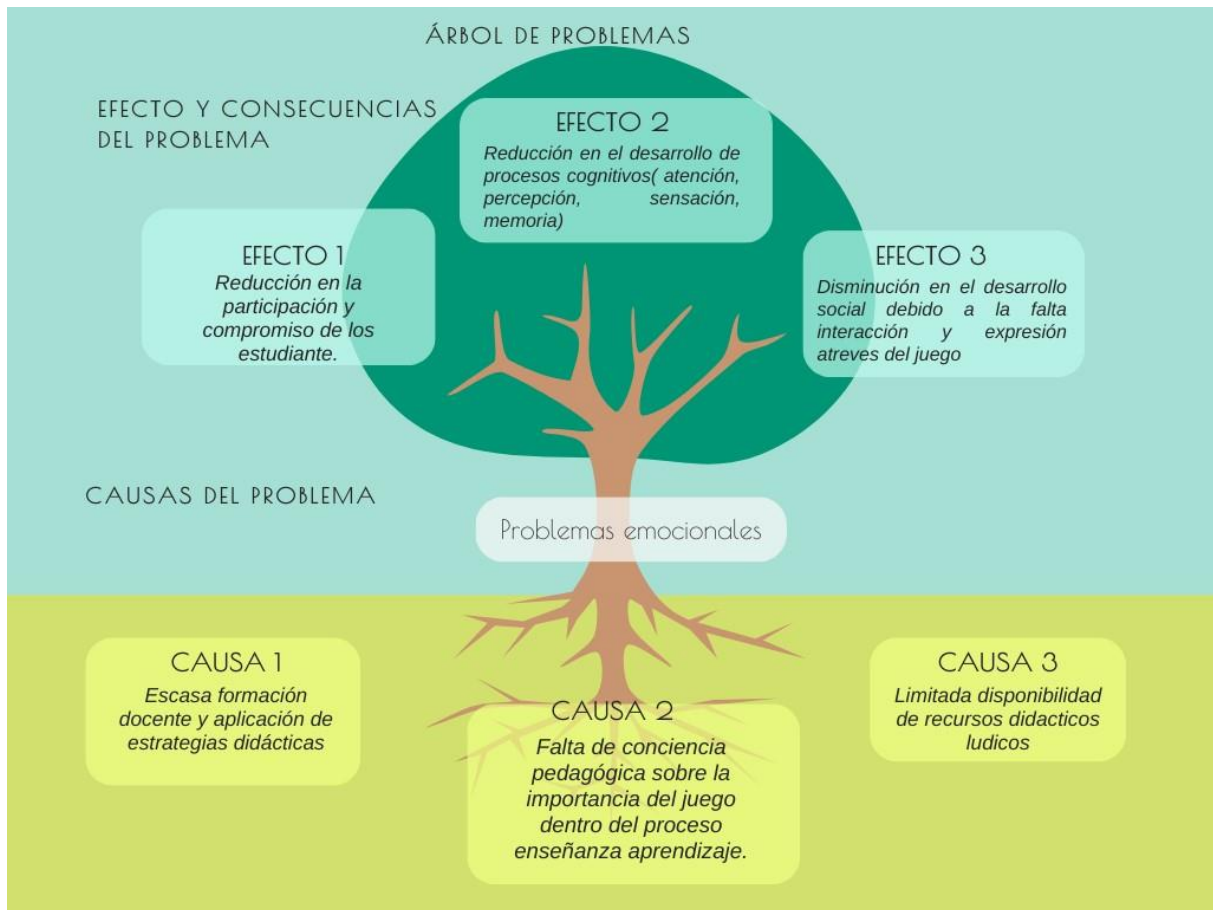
ÁRBOL DE PROBLEMAS

EFECTO Y CONSECUENCIAS DEL PROBLEMA

EFECTO 2
Reducción en el desarrollo de procesos cognitivos( atención, percepción, sensación, memoria)

EFECTO 1
Reducción en la participación y compromiso de los estudiante.

EFECTO 3
Disminución en el desarrollo social debido a la falta interacción y expresión atreves del juego

CAUSAS DEL PROBLEMA

Problemas emocionales

CAUSA 1
Escasa formación docente y aplicación de estrategias didácticas

CAUSA 2
Falta de conciencia pedagógica sobre la importancia del juego dentro del proceso enseñanza aprendizaje.

CAUSA 3
Limitada disponibilidad de recursos didacticos ludicos